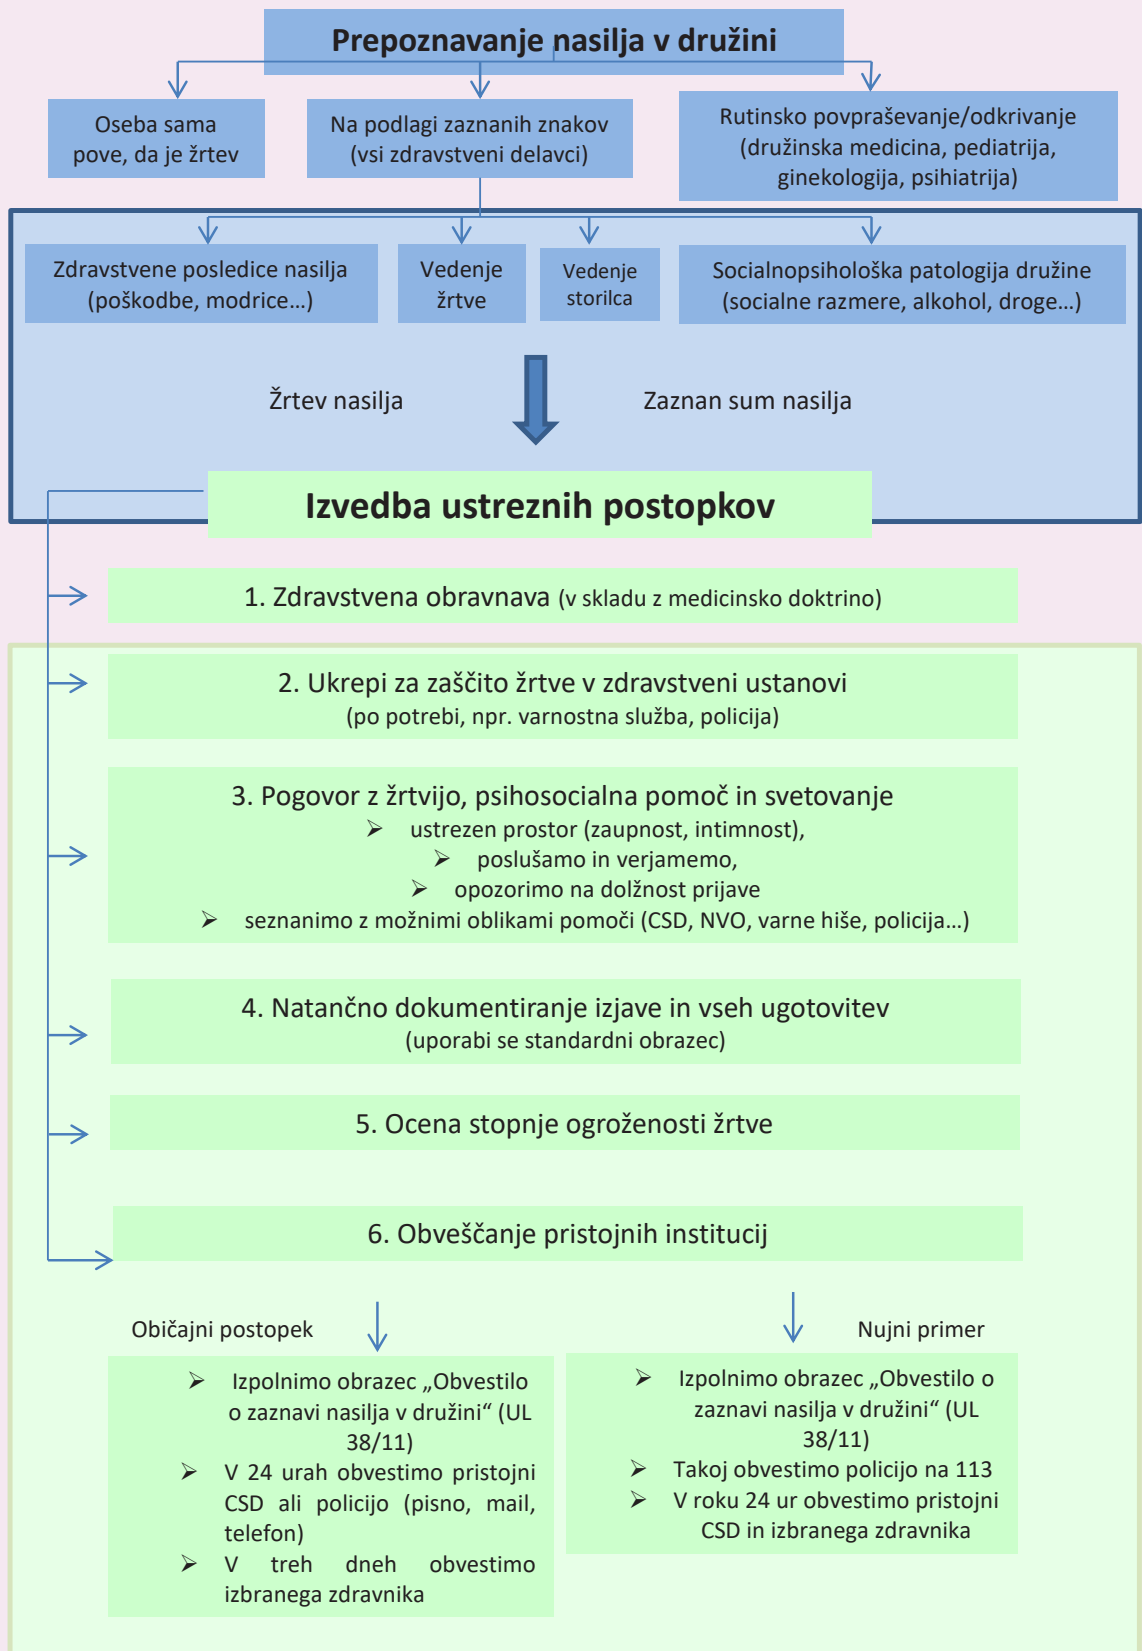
Prepoznavanje nasilja v družini

Oseba sama pove, da je žrtev

Na podlagi zaznanih znakov (vsi zdravstveni delavci)

Rutinsko povpraševanje/odkrivanje (družinska medicina, pediatrija, ginekologija, psihiatrija)

Zdravstvene posledice nasilja (poškodbe, modrice…)

Vedenje žrtve

Vedenje storilca

Socialnopsihološka patologija družine (socialne razmere, alkohol, droge…)

Žrtev nasilja

Zaznan sum nasilja

Izvedba ustreznih postopkov

1. Zdravstvena obravnava (v skladu z medicinsko doktrino)

2. Ukrepi za zaščito žrtve v zdravstveni ustanovi (po potrebi, npr. varnostna služba, policija)

3. Pogovor z žrtvijo, psihosocialna pomoč in svetovanje
➢ ustrezen prostor (zaupnost, intimnost),
➢ poslušamo in verjamemo,
➢ opozorimo na dolžnost prijave
➢ seznanimo z možnimi oblikami pomoči (CSD, NVO, varne hiše, policija…)

4. Natančno dokumentiranje izjave in vseh ugotovitev (uporabi se standardni obrazec)

5. Ocena stopnje ogroženosti žrtve

6. Obveščanje pristojnih institucij

Običajni postopek

Nujni primer

➢ Izpolnimo obrazec „Obvestilo o zaznavi nasilja v družini“ (UL 38/11)
➢ V 24 urah obvestimo pristojni CSD ali policijo (pisno, mail, telefon)
➢ V treh dneh obvestimo izbranega zdravnika

➢ Izpolnimo obrazec „Obvestilo o zaznavi nasilja v družini“ (UL 38/11)
➢ Takoj obvestimo policijo na 113
➢ V roku 24 ur obvestimo pristojni CSD in izbranega zdravnika